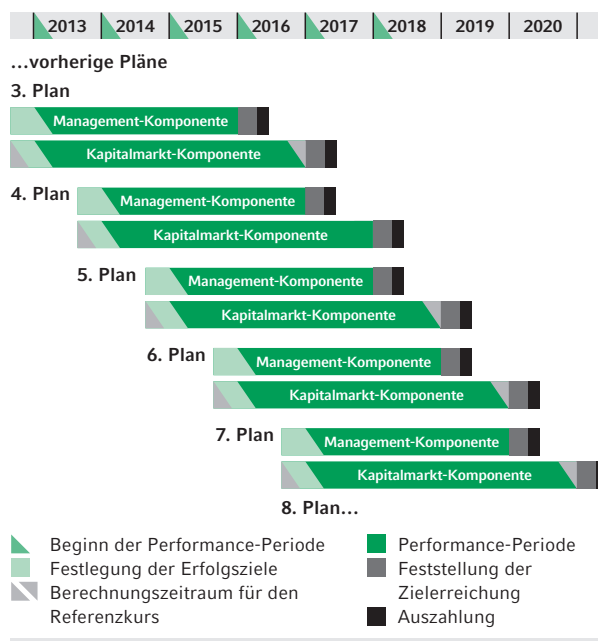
| 2013 | 2014 | 2015 | 2016 | 2017 | 2018 | 2019 | 2020 |
|---|---|---|---|---|---|---|---|

…vorherige Pläne

3. Plan

Management-Komponente

Kapitalmarkt-Komponente

4. Plan

Management-Komponente

Kapitalmarkt-Komponente

5. Plan

Management-Komponente

Kapitalmarkt-Komponente

6. Plan

Management-Komponente

Kapitalmarkt-Komponente

7. Plan

Management-Komponente

Kapitalmarkt-Komponente

8. Plan…

Beginn der Performance-Periode

Festlegung der Erfolgsziele

Berechnungszeitraum für den Referenzkurs

Performance-Periode

Feststellung der Zielerreichung

Auszahlung